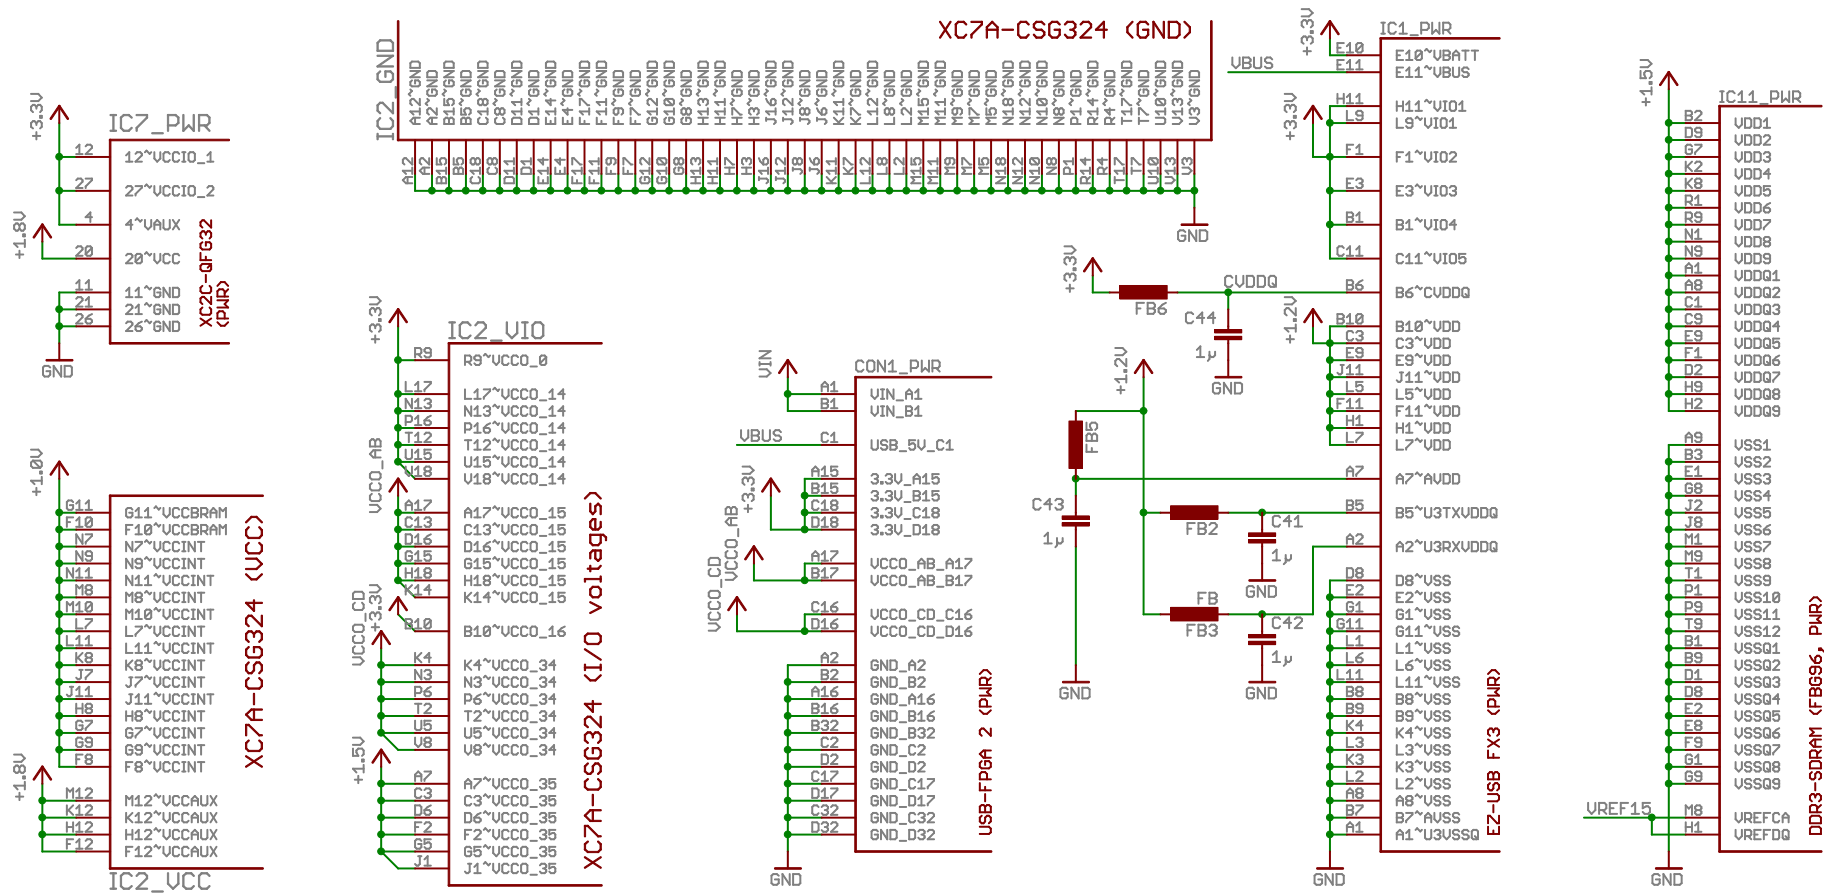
+3.3V
IC7_PWR
12 12~VCCIO_1
27 27~VCCIO_2
4 4~VAUX
+1.8V
20 20~VCC
11 11~GND
21 21~GND
26 26~GND
XC2C-QFG32 (PWR)
GND

+1.0V
G11 G11~VCCBRAM
F10 F10~VCCBRAM
N7 N7~VCCINT
N9 N9~VCCINT
N11 N11~VCCINT
M8 M8~VCCINT
M10 M10~VCCINT
L7 L7~VCCINT
L11 L11~VCCINT
K8 K8~VCCINT
J7 J7~VCCINT
J11 J11~VCCINT
H8 H8~VCCINT
G7 G7~VCCINT
G9 G9~VCCINT
F8 F8~VCCINT
+1.8V
M12 M12~VCCAUX
K12 K12~VCCAUX
H12 H12~VCCAUX
F12 F12~VCCAUX
XC7A-CSG324 (VCC)
IC2_VCC

IC2_GND
XC7A-CSG324 (GND)
A12~GND A2~GND B15~GND B5~GND C18~GND C8~GND D11~GND D1~GND E14~GND E4~GND F17~GND F11~GND F9~GND F7~GND G12~GND G10~GND G8~GND H13~GND H11~GND H7~GND H3~GND J16~GND J12~GND J8~GND J6~GND K11~GND K7~GND L12~GND L8~GND L2~GND M15~GND M11~GND M9~GND M7~GND M5~GND N18~GND N12~GND N10~GND N8~GND P1~GND P14~GND R4~GND T17~GND T7~GND U10~GND V13~GND V3~GND
A12 A2 B15 B5 C18 C8 D11 D1 E14 E4 F17 F11 F9 F7 G12 G10 G8 H13 H11 H7 H3 J16 J12 J8 J6 K11 K7 L12 L8 L2 M15 M11 M9 M7 M5 N18 N12 N10 N8 P1 P14 R4 T17 T7 U10 V13 V3
GND

+3.3V
IC2_VIO
R9 R9~VCCO_0
VCCO_AB
L17 L17~VCCO_14
N13 N13~VCCO_14
P16 P16~VCCO_14
T12 T12~VCCO_14
U15 U15~VCCO_14
V18 V18~VCCO_14
A17 A17~VCCO_15
C13 C13~VCCO_15
D16 D16~VCCO_15
G15 G15~VCCO_15
H18 H18~VCCO_15
K14 K14~VCCO_15
VCCO_CD
+3.3V
B10 B10~VCCO_16
K4 K4~VCCO_34
N3 N3~VCCO_34
P6 P6~VCCO_34
T2 T2~VCCO_34
U5 U5~VCCO_34
V8 V8~VCCO_34
+1.5V
A7 A7~VCCO_35
C3 C3~VCCO_35
D6 D6~VCCO_35
F2 F2~VCCO_35
G5 G5~VCCO_35
J1 J1~VCCO_35
XC7A-CSG324 (I/O voltages)

VIN
CON1_PWR
A1 VIN_A1
B1 VIN_B1
VBUS C1 USB_5V_C1
+3.3V
A15 3.3V_A15
B15 3.3V_B15
C18 3.3V_C18
D18 3.3V_D18
VCCO_AB
A17 VCCO_AB_A17
B17 VCCO_AB_B17
VCCO_CD
C16 VCCO_CD_C16
D16 VCCO_CD_D16
A2 GND_A2
B2 GND_B2
A16 GND_A16
B16 GND_B16
B32 GND_B32
C2 GND_C2
D2 GND_D2
C17 GND_C17
D17 GND_D17
C32 GND_C32
D32 GND_D32
USB-FPGA 2 (PWR)
GND

+3.3V
IC1_PWR
E10 E10~VBATT
VBUS E11 E11~VBUS
+3.3V
H11 H11~VIO1
L9 L9~VIO1
F1 F1~VIO2
E3 E3~VIO3
B1 B1~VIO4
C11 C11~VIO5
+3.3V FB6 CVDDQ
B6 B6~CVDDQ
C44
1µ
GND
+1.2V
B10 B10~VDD
C3 C3~VDD
E9 E9~VDD
J11 J11~VDD
L5 L5~VDD
F11 F11~VDD
H1 H1~VDD
L7 L7~VDD
+1.2V
FB5
A7 A7~AVDD
C43
1µ
B5 B5~U3TXVDDQ
FB2
C41
1µ
GND
A2 A2~U3RXVDDQ
FB
FB3
C42
1µ
GND
GND
D8 D8~VSS
E2 E2~VSS
G1 G1~VSS
G11 G11~VSS
L1 L1~VSS
L6 L6~VSS
L11 L11~VSS
B8 B8~VSS
B9 B9~VSS
K4 K4~VSS
L3 L3~VSS
K3 K3~VSS
L2 L2~VSS
A8 A8~VSS
B7 B7~AVSS
A1 A1~U3VSSQ
EZ-USB FX3 (PWR)
GND

+1.5V
IC11_PWR
B2 VDD1
D9 VDD2
G7 VDD3
K2 VDD4
K8 VDD5
R1 VDD6
R9 VDD7
N1 VDD8
N9 VDD9
A1 VDDQ1
A8 VDDQ2
C1 VDDQ3
C9 VDDQ4
E9 VDDQ5
F1 VDDQ6
D2 VDDQ7
H9 VDDQ8
H2 VDDQ9
A9 VSS1
B3 VSS2
E1 VSS3
G8 VSS4
J2 VSS5
J8 VSS6
M1 VSS7
M9 VSS8
T1 VSS9
P1 VSS10
P9 VSS11
T9 VSS12
B1 VSSQ1
B9 VSSQ2
D1 VSSQ3
D8 VSSQ4
E2 VSSQ5
E8 VSSQ6
F9 VSSQ7
G1 VSSQ8
G9 VSSQ9
VREF15
M8 VREFCA
H1 VREFDQ
DDR3-SDRAM (FBG96, PWR)
GND